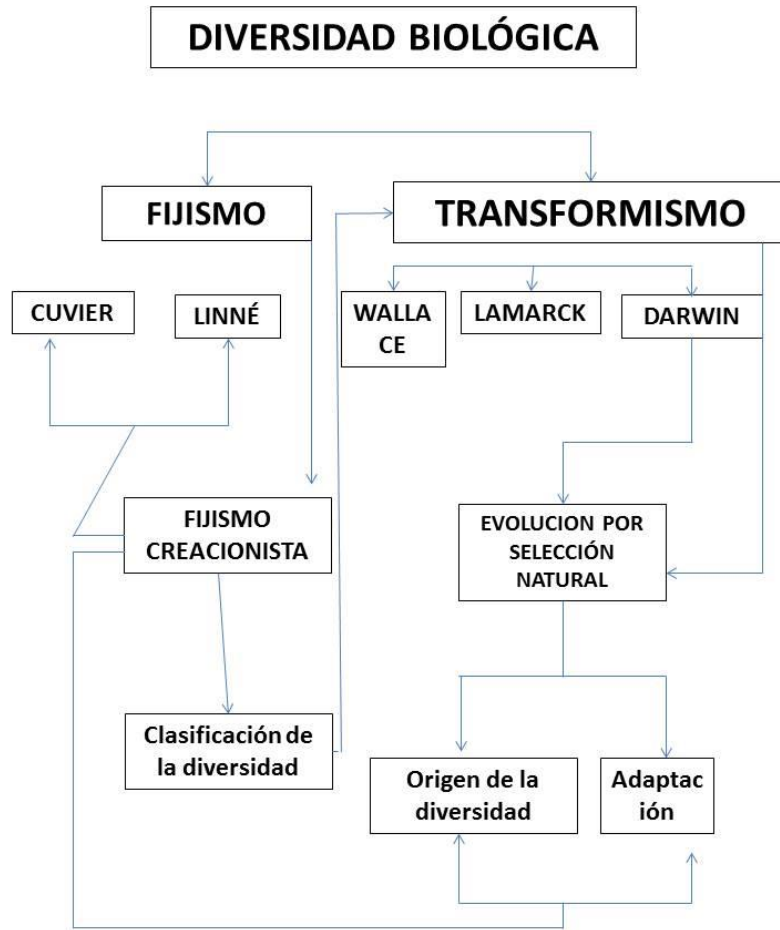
DIVERSIDAD BIOLÓGICA

FIJISMO

TRANSFORMISMO

CUVIER

LINNÉ

WALLA CE

LAMARCK

DARWIN

FIJISMO CREACIONISTA

EVOLUCION POR SELECCIÓN NATURAL

Clasificación de la diversidad

Origen de la diversidad

Adaptac ión